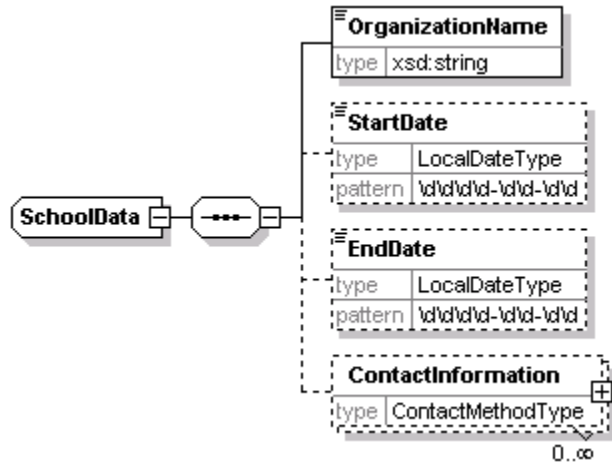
SchoolData

OrganizationName

| type | xsd:string |
|---|---|

StartDate

| type | LocalDateType |
|---|---|
| pattern | \d\d\d\d-\d\d-\d\d |

EndDate

| type | LocalDateType |
|---|---|
| pattern | \d\d\d\d-\d\d-\d\d |

ContactInformation

| type | ContactMethodType |
|---|---|

0..∞